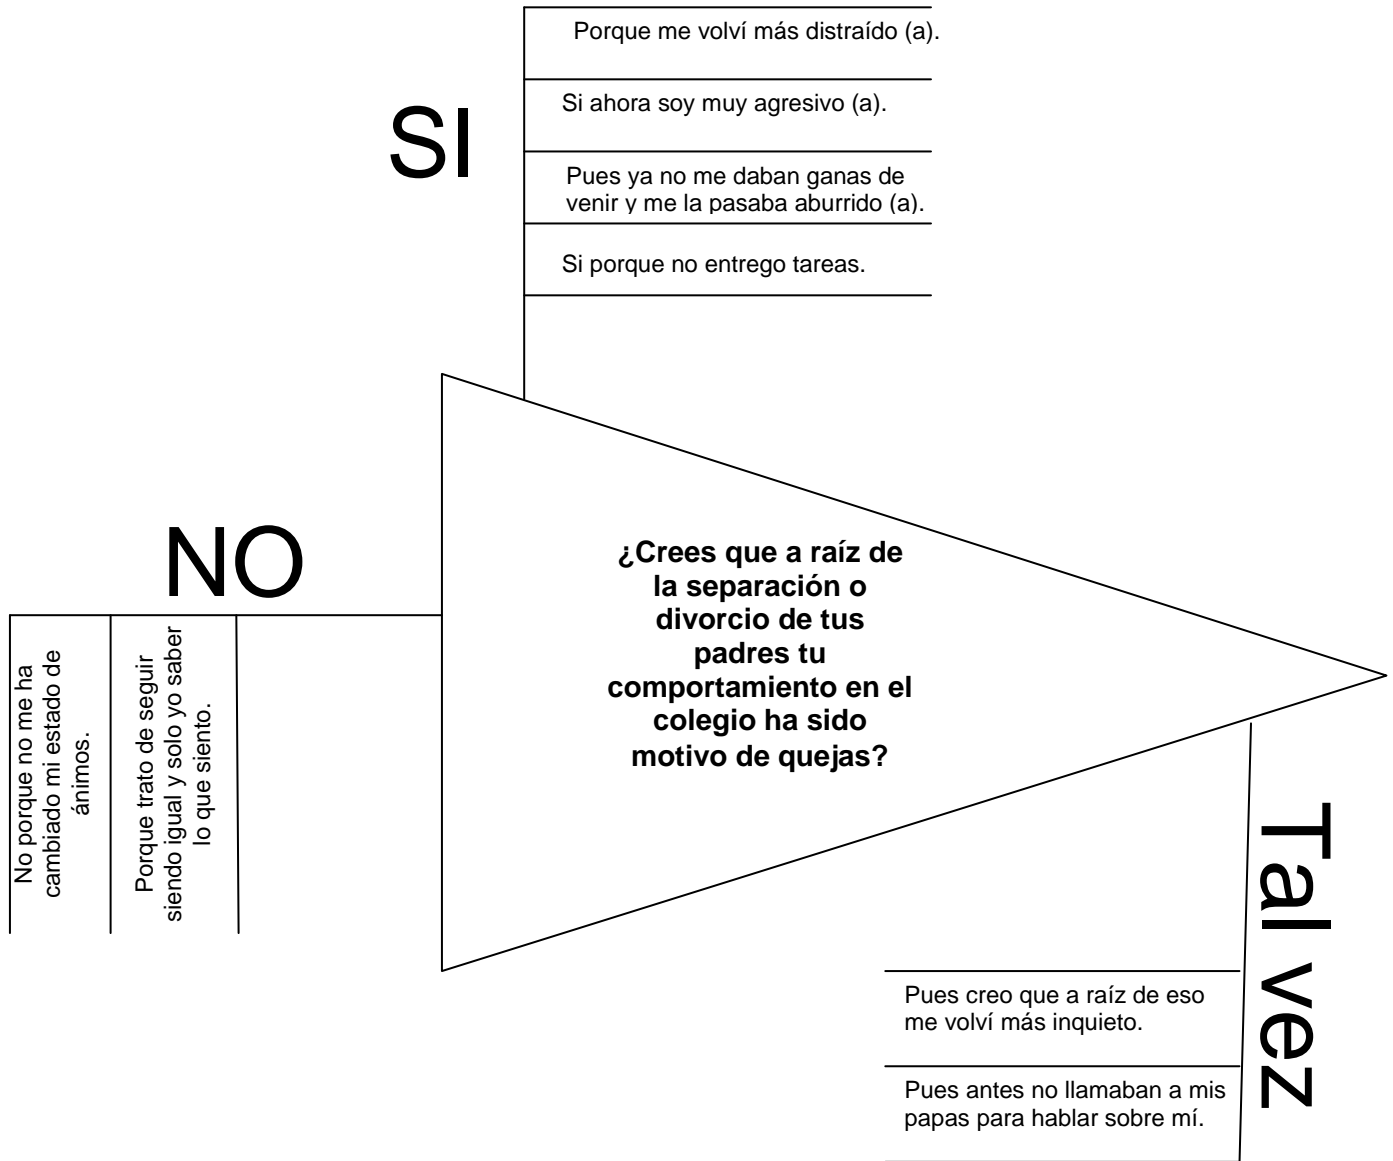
SI

Porque me volví más distraído (a).

Si ahora soy muy agresivo (a).

Pues ya no me daban ganas de venir y me la pasaba aburrido (a).

Si porque no entrego tareas.

¿Crees que a raíz de la separación o divorcio de tus padres tu comportamiento en el colegio ha sido motivo de quejas?

NO

No porque no me ha cambiado mi estado de ánimos.

Porque trato de seguir siendo igual y solo yo saber lo que siento.

Tal vez

Pues creo que a raíz de eso me volví más inquieto.

Pues antes no llamaban a mis papas para hablar sobre mí.